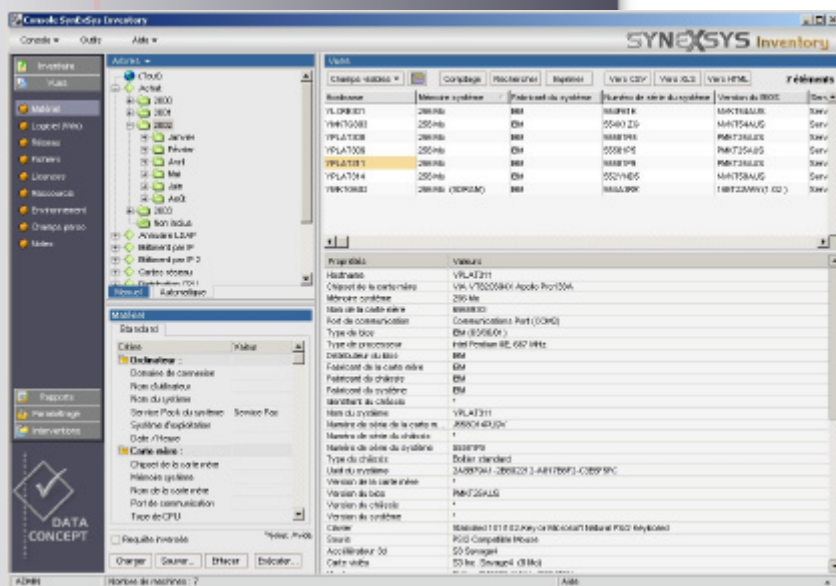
Console SynExSys Inventory

Console ▾ Outils Aide ▾

SYNEXSYS Inventory

Inventaire
Vues
Matériel
Logiciel (Win)
Réseau
Fichiers
Licences
Maccessoires
Environnement
Champs perso
Notes

Rapports
Paramétrage
Interventions

DATA CONCEPT

Arbres ▾
Cloud
Achat
2000
2001
2002
Janvier
Février
Avril
Mai
Juin
Août
2003
Non inclus
Annuaire LDAP
Bâtiment par IP
Bâtiment par IP 2
Cartes réseau
Manuel Automatique

Matériel
Standard
Critères Valeur
Ordinateur :
Domaine de connexion
Nom d'utilisateur
Nom du système
Service Pack du système Service Pac
Système d'exploitation
Date / Heure
Carte mère :
Chipset de la carte mère
Mémoire système
Nom de la carte mère
Port de communication
Type de CPU
Requête inversée
Charger Sauver... Effacer Exécuter...

Vues
Champs visibles ▾ Comptage Rechercher Imprimer Vers CSV Vers XLS Vers HTML 7 éléments

| Hostname | Mémoire système | Fabricant du système | Numéro de série du système | Version du BIOS | Serv |
|---|---|---|---|---|---|
| YLOKI071 | 256 Mo | IBM | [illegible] | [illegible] | Serv |
| YHNT0003 | 256 Mo | IBM | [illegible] | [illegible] | Serv |
| YPLAT008 | 256 Mo | IBM | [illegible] | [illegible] | Serv |
| YPLAT009 | 256 Mo | IBM | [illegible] | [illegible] | Serv |
| YPLAT311 | 256 Mo | IBM | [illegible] | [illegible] | Serv |
| YPLAT014 | 256 Mo | IBM | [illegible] | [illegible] | Serv |
| YHNT0002 | 256 Mo (SDRAM) | IBM | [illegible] | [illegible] | Serv |

| Propriétés | Valeurs |
|---|---|
| Hostname | YPLAT311 |
| Chipset de la carte mère | VIA VT82C694X Apollo Pro133A |
| Mémoire système | 256 Mo |
| Nom de la carte mère | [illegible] |
| Port de communication | Communications Port (COM2) |
| Type de bios | IBM (BS06Dr) |
| Type de processeur | Intel Pentium III, 667 MHz |
| Distributeur du bios | IBM |
| Fabricant de la carte mère | IBM |
| Fabricant du châssis | IBM |
| Fabricant du système | IBM |
| Identifiant du châssis | * |
| Nom du système | YPLAT311 |
| Numéro de série de la carte m... | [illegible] |
| Numéro de série du châssis | * |
| Numéro de série du système | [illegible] |
| Type du châssis | Boîtier standard |
| Uuid du système | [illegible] |
| Version de la carte mère | * |
| Version du bios | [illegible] |
| Version du châssis | * |
| Version du système | * |
| Clavier | Standard 101/102-Key or Microsoft Natural PS/2 Keyboard |
| Souris | PS/2 Compatible Mouse |
| Accélérateur 3d | S3 Savage4 |
| Carte vidéo | S3 Inc. Savage4 (8 Mo) |

ADMIN Nombre de machines : 7 Aide